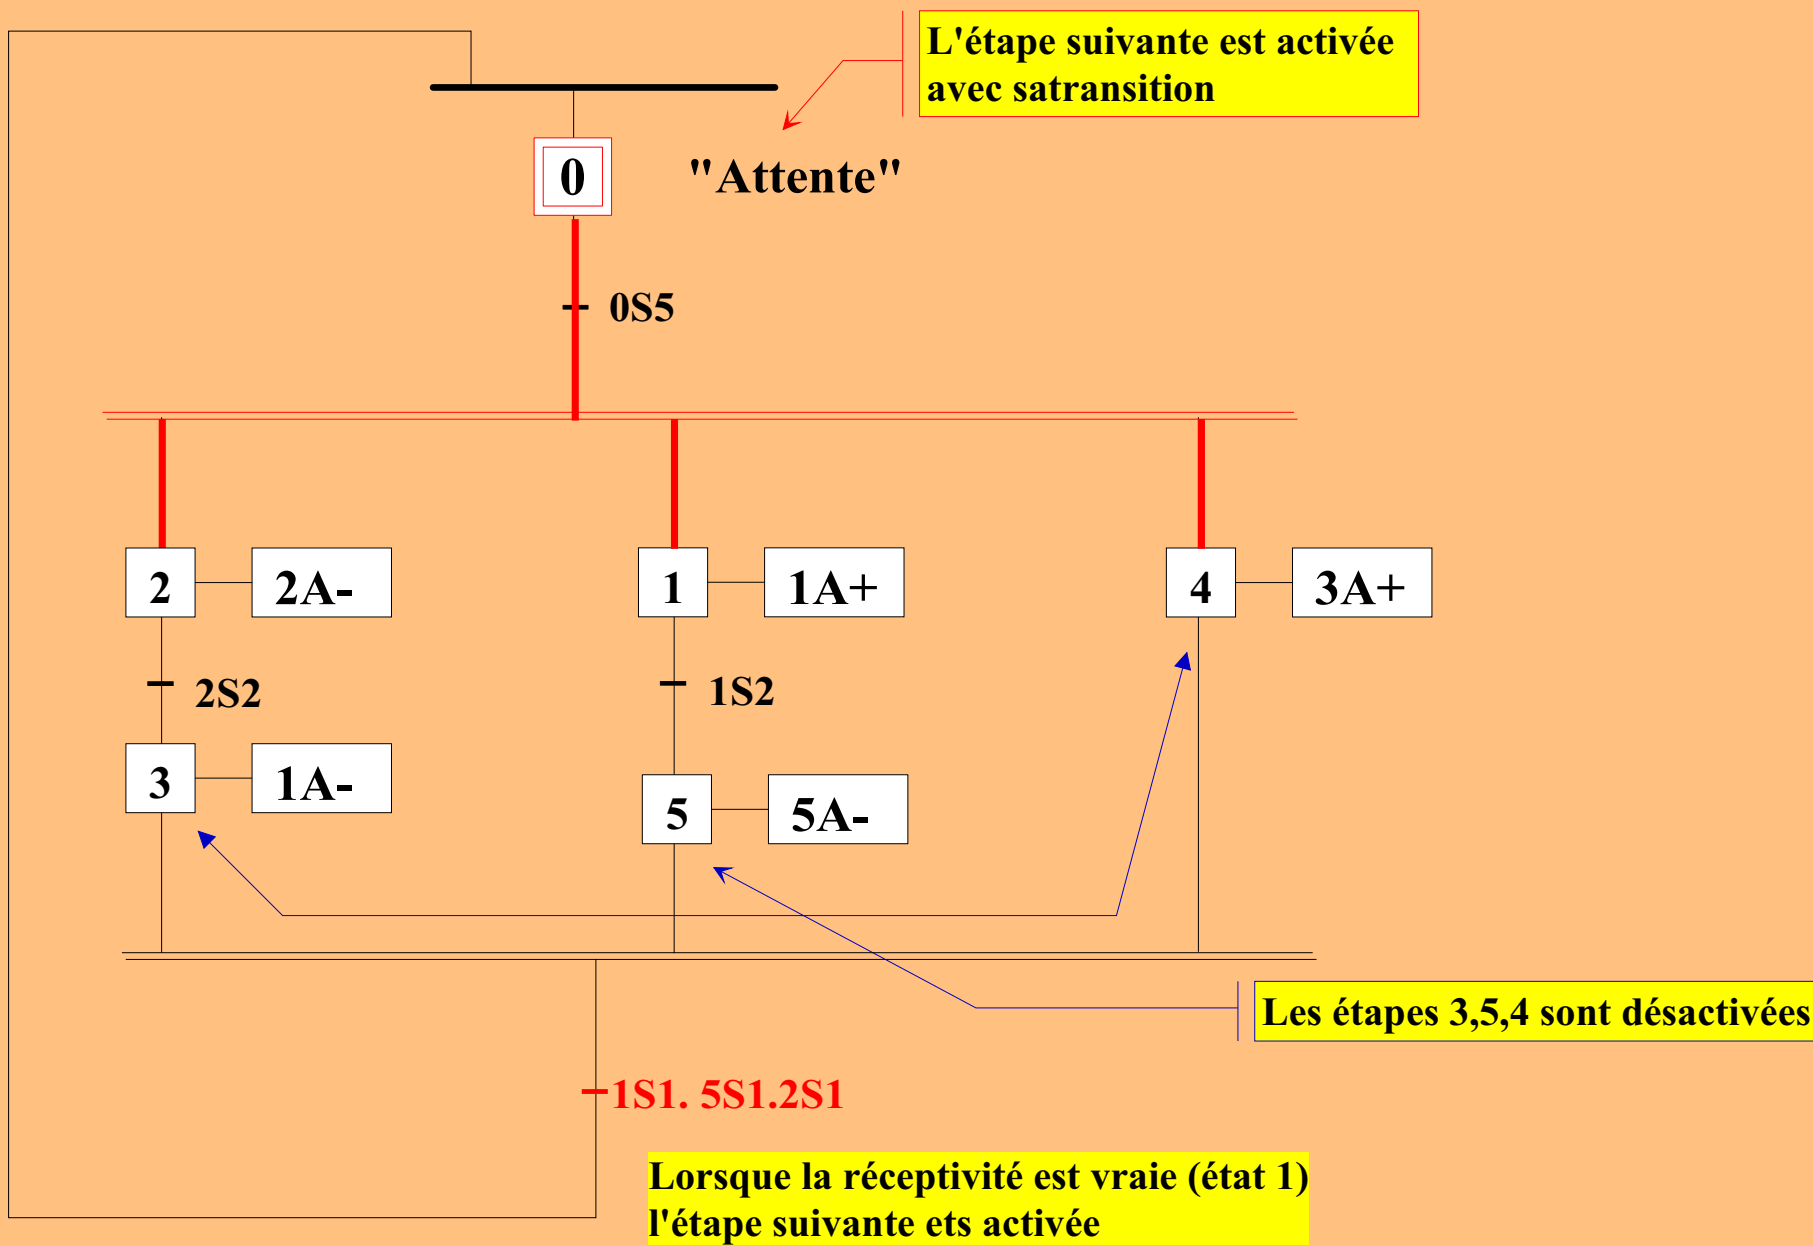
L'étape suivante est activée avec satransition

0

"Attente"

0S5

2

2A-

1

1A+

4

3A+

2S2

1S2

3

1A-

5

5A-

Les étapes 3,5,4 sont désactivées

1S1. 5S1.2S1

Lorsque la réceptivité est vraie (état 1) l'étape suivante ets activée